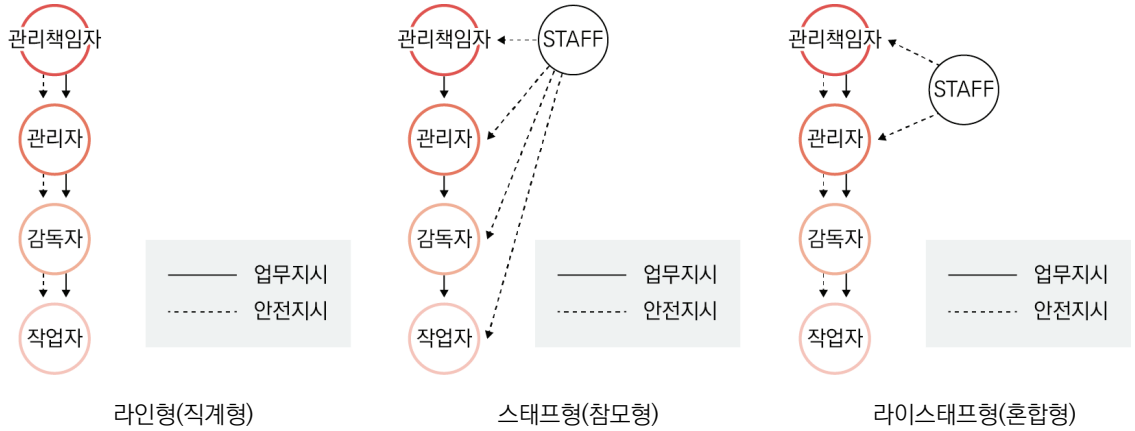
관리책임자

관리자

감독자

작업자

업무지시
안전지시

라인형(직계형)

관리책임자
STAFF

관리자

감독자

작업자

업무지시
안전지시

스태프형(참모형)

관리책임자
STAFF

관리자

감독자

작업자

업무지시
안전지시

라이스태프형(혼합형)